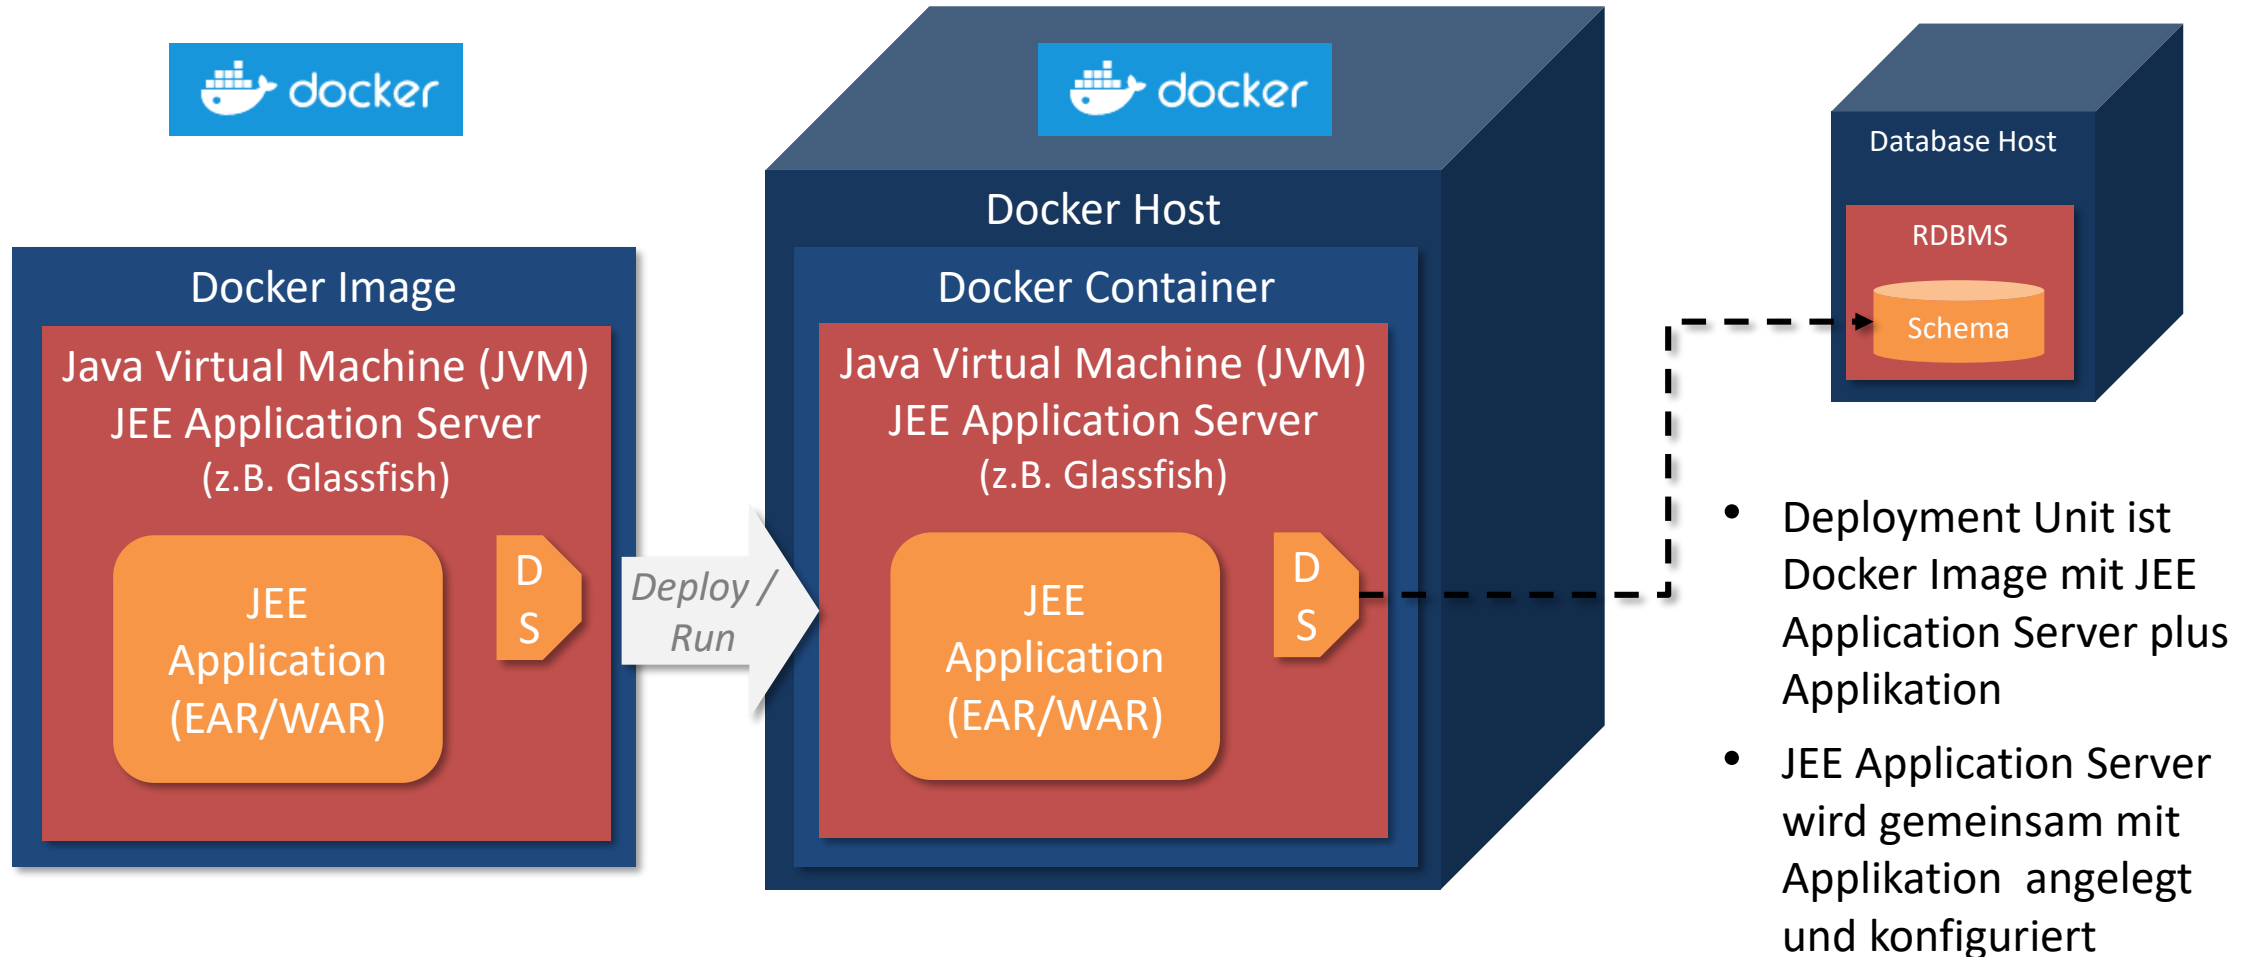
docker

Docker Image

Java Virtual Machine (JVM)
JEE Application Server
(z.B. Glassfish)

JEE Application (EAR/WAR)

D S

Deploy / Run

docker

Docker Host

Docker Container

Java Virtual Machine (JVM)
JEE Application Server
(z.B. Glassfish)

JEE Application (EAR/WAR)

D S

Database Host

RDBMS

Schema

- Deployment Unit ist Docker Image mit JEE Application Server plus Applikation
- JEE Application Server wird gemeinsam mit Applikation angelegt und konfiguriert